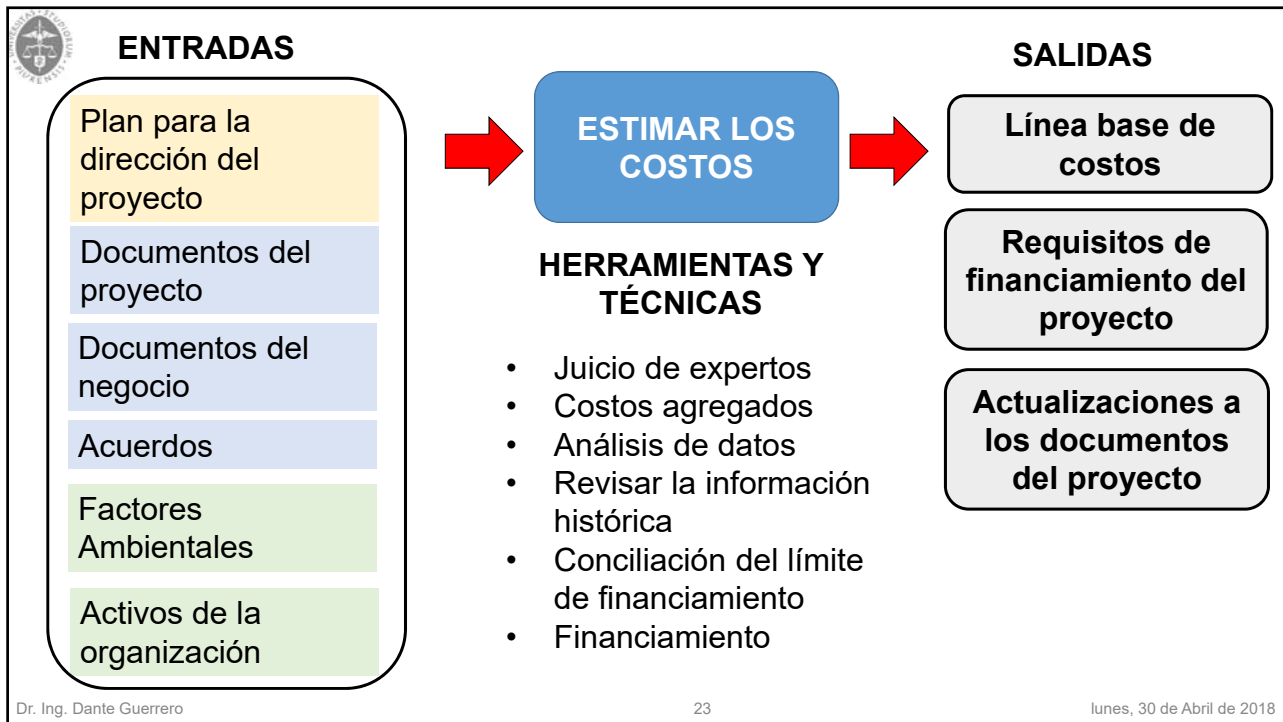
ENTRADAS

Plan para la dirección del proyecto

Documentos del proyecto

Documentos del negocio

Acuerdos

Factores Ambientales

Activos de la organización

ESTIMAR LOS COSTOS

HERRAMIENTAS Y TÉCNICAS

- Juicio de expertos
- Costos agregados
- Análisis de datos
- Revisar la información histórica
- Conciliación del límite de financiamiento
- Financiamiento

SALIDAS

Línea base de costos

Requisitos de financiamiento del proyecto

Actualizaciones a los documentos del proyecto

Dr. Ing. Dante Guerrero

23

lunes, 30 de Abril de 2018